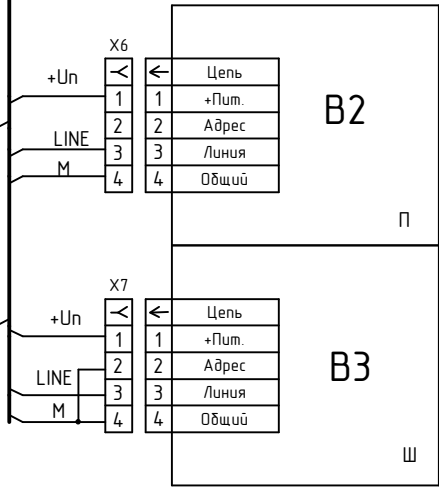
X6

+Un

LINE

M

| | | |
|---|---|---|
| $\prec$ | $\leftarrow$ | Цепь |
| 1 | 1 | +Пит. |
| 2 | 2 | Адрес |
| 3 | 3 | Линия |
| 4 | 4 | Общий |

В2

П

X7

+Un

LINE

M

| | | |
|---|---|---|
| $\prec$ | $\leftarrow$ | Цепь |
| 1 | 1 | +Пит. |
| 2 | 2 | Адрес |
| 3 | 3 | Линия |
| 4 | 4 | Общий |

В3

Ш